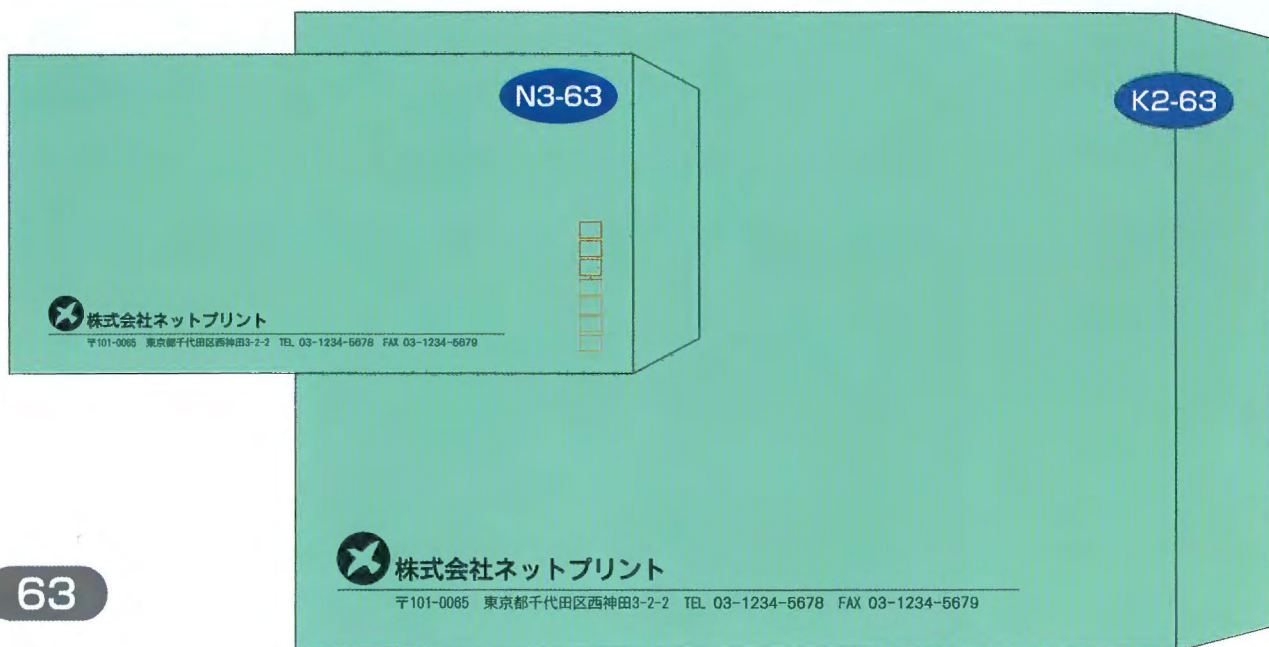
N3-63

株式会社ネットプリント
〒101-0065 東京都千代田区西神田3-2-2 TEL 03-1234-5678 FAX 03-1234-5679

K2-63

株式会社ネットプリント
〒101-0065 東京都千代田区西神田3-2-2 TEL 03-1234-5678 FAX 03-1234-5679

63